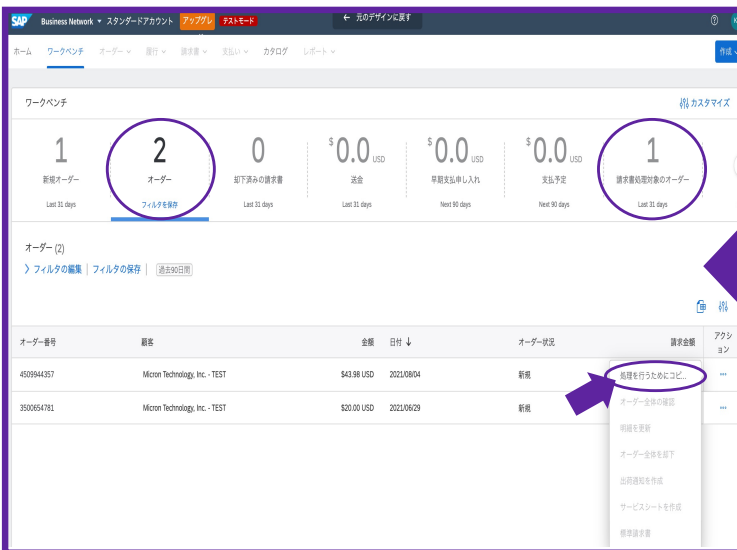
SAP Business Network ▾ スタンダードアカウント アップグレ テストモード

← 元のデザインに戻す

ホーム ワークベンチ オーダー ⌄ 履行 ⌄ 請求書 ⌄ 支払い ⌄ カタログ レポート ⌄

作成

ワークベンチ

カスタマイズ

| 1 | 2 | 0 | $0.0 USD | $0.0 USD | $0.0 USD | 1 |
|---|---|---|---|---|---|---|
| 新規オーダー | オーダー | 却下済みの請求書 | 送金 | 早期支払申し入れ | 支払予定 | 請求書処理対象のオーダー |
| Last 31 days | フィルタを保存 | Last 31 days | Last 31 days | Next 90 days | Next 90 days | Last 31 days |

オーダー (2)

〉フィルタの編集 | フィルタの保存 | 過去90日間

| オーダー番号 | 顧客 | 金額 | 日付 ↓ | オーダー状況 | 請求金額 | アクション |
|---|---|---|---|---|---|---|
| 4509944357 | Micron Technology, Inc. - TEST | $43.98 USD | 2021/08/04 | 新規 | | ··· |
| 3500654781 | Micron Technology, Inc. - TEST | $20.00 USD | 2021/06/29 | 新規 | | ··· |

処理を行うためにコピ...
オーダー全体の確認
明細を更新
オーダー全体を却下
出荷通知を作成
サービスシートを作成
標準請求書